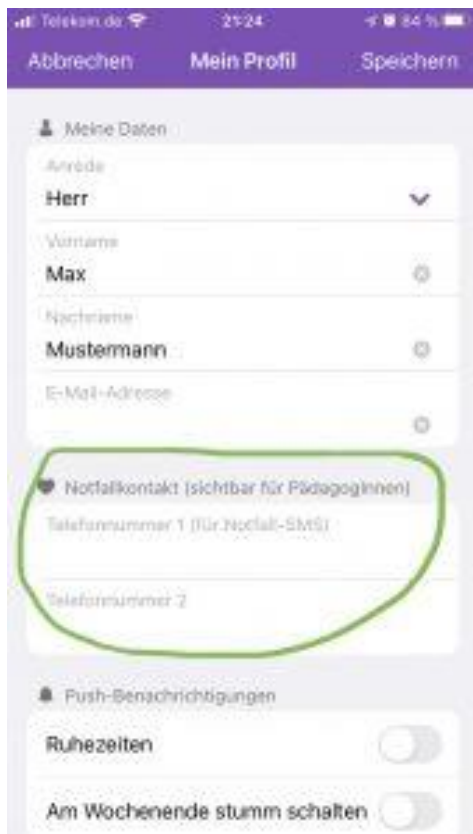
Telekom.de 21:24 84 %

Abbrechen Mein Profil Speichern

Meine Daten

Anrede
Herr

Vorname
Max

Nachname
Mustermann

E-Mail-Adresse

Notfallkontakt (sichtbar für PädagogInnen)

Telefonnummer 1 (für Notfall-SMS)

Telefonnummer 2

Push-Benachrichtigungen

Ruhezeiten

Am Wochenende stumm schalten